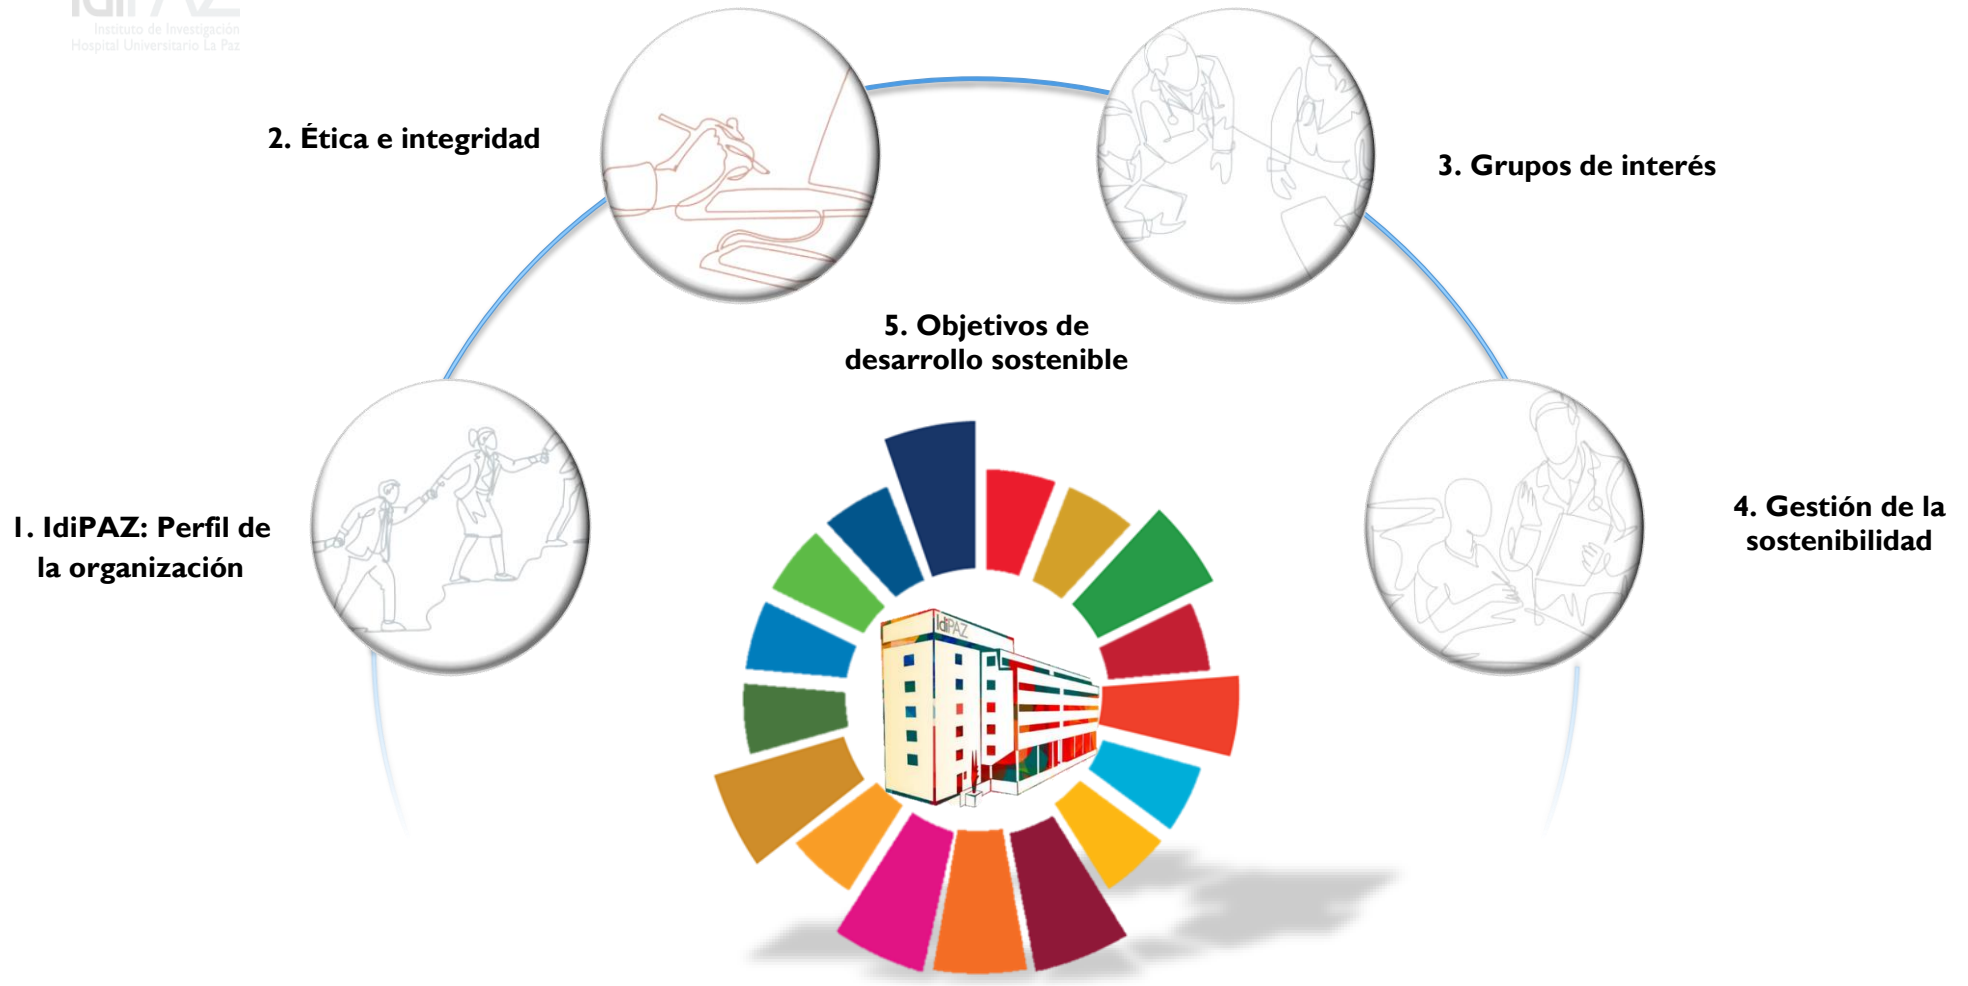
IdiPAZ
Instituto de Investigación
Hospital Universitario La Paz

2. Ética e integridad

3. Grupos de interés

5. Objetivos de desarrollo sostenible

1. IdiPAZ: Perfil de la organización

4. Gestión de la sostenibilidad

IdiPAZ